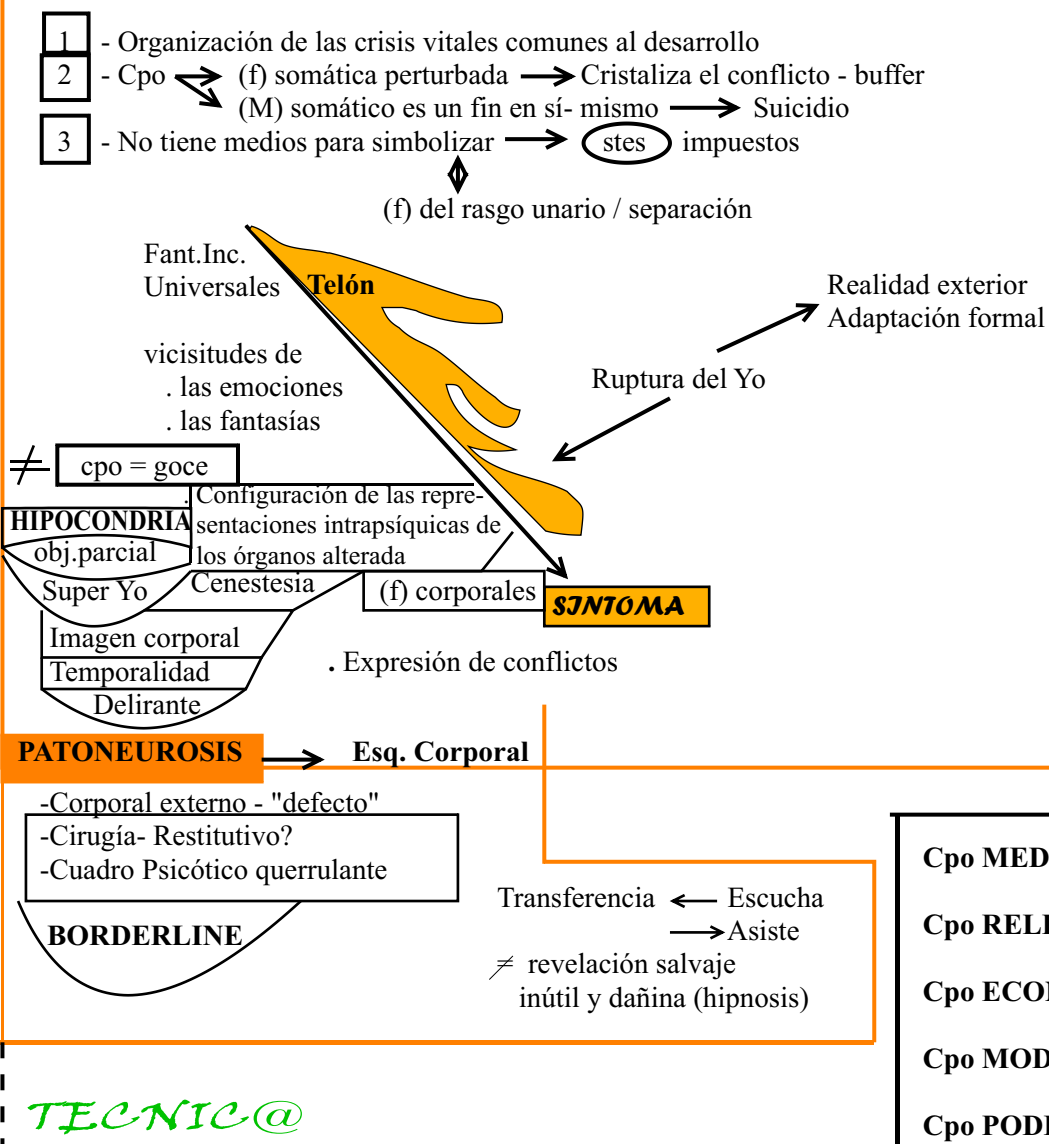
1 - Organización de las crisis vitales comunes al desarrollo
2 - Cpo (f) somática perturbada → Cristaliza el conflicto - buffer
(M) somático es un fin en sí- mismo → Suicidio
3 - No tiene medios para simbolizar → stes impuestos

(f) del rasgo unario / separación

Fant.Inc.
Universales

Telón

Realidad exterior
Adaptación formal

vicisitudes de
. las emociones
. las fantasías

Ruptura del Yo

$\neq$ cpo = goce

. Configuración de las representaciones intrapsíquicas de los órganos alterada

HIPOCONDRIA
obj.parcial
Super Yo
Cenestesia
(f) corporales
SINTOMA
Imagen corporal
Temporalidad
Delirante

. Expresión de conflictos

PATONEUROSIS → Esq. Corporal

-Corporal externo - "defecto"
-Cirugía- Restitutivo?
-Cuadro Psicótico querrulante

BORDERLINE

Transferencia ← Escucha
→ Asiste
$\neq$ revelación salvaje
inútil y dañina (hipnosis)

Cpo MED
Cpo RELI
Cpo ECO
Cpo MOD
Cpo POD

TECNIC@